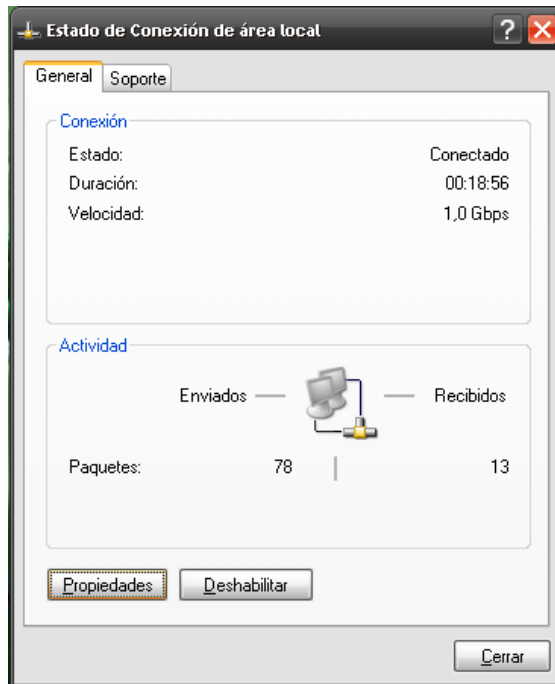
Estado de Conexión de área local

General | Soporte

Conexión
Estado: Conectado
Duración: 00:18:56
Velocidad: 1,0 Gbps

Actividad
Enviados — — Recibidos
Paquetes: 78 | 13

Propiedades
Deshabilitar

Cerrar